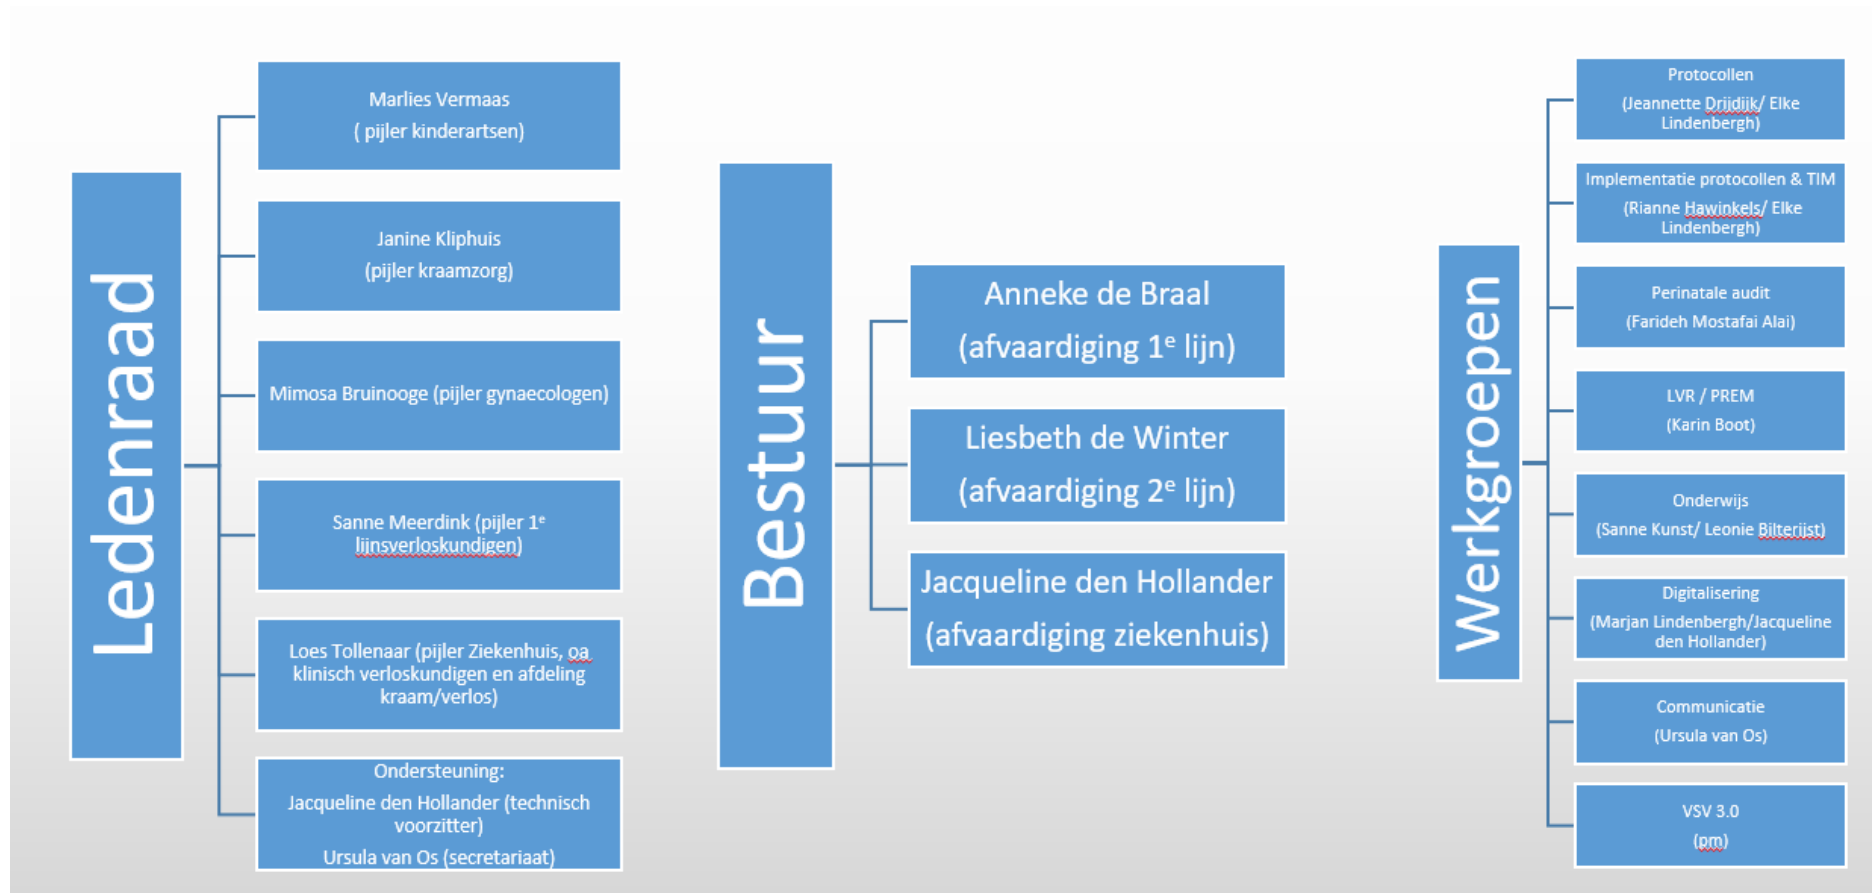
Ledenraad

Marlies Vermaas
( pijler kinderartsen)

Janine Kliphuis
(pijler kraamzorg)

Mimosa Bruinooge (pijler gynaecologen)

Sanne Meerdink (pijler 1$^e$ lijnsverloskundigen)

Loes Tollenaar (pijler Ziekenhuis, oa klinisch verloskundigen en afdeling kraam/verlos)

Ondersteuning:
Jacqueline den Hollander (technisch voorzitter)
Ursula van Os (secretariaat)

Bestuur

Anneke de Braal
(afvaardiging 1$^e$ lijn)

Liesbeth de Winter
(afvaardiging 2$^e$ lijn)

Jacqueline den Hollander
(afvaardiging ziekenhuis)

Werkgroepen

Protocollen
(Jeannette Drijdijk/ Elke Lindenbergh)

Implementatie protocollen & TIM
(Rianne Hawinkels/ Elke Lindenbergh)

Perinatale audit
(Farideh Mostafai Alai)

LVR / PREM
(Karin Boot)

Onderwijs
(Sanne Kunst/ Leonie Bilterijst)

Digitalisering
(Marjan Lindenbergh/Jacqueline den Hollander)

Communicatie
(Ursula van Os)

VSV 3.0
(pm)